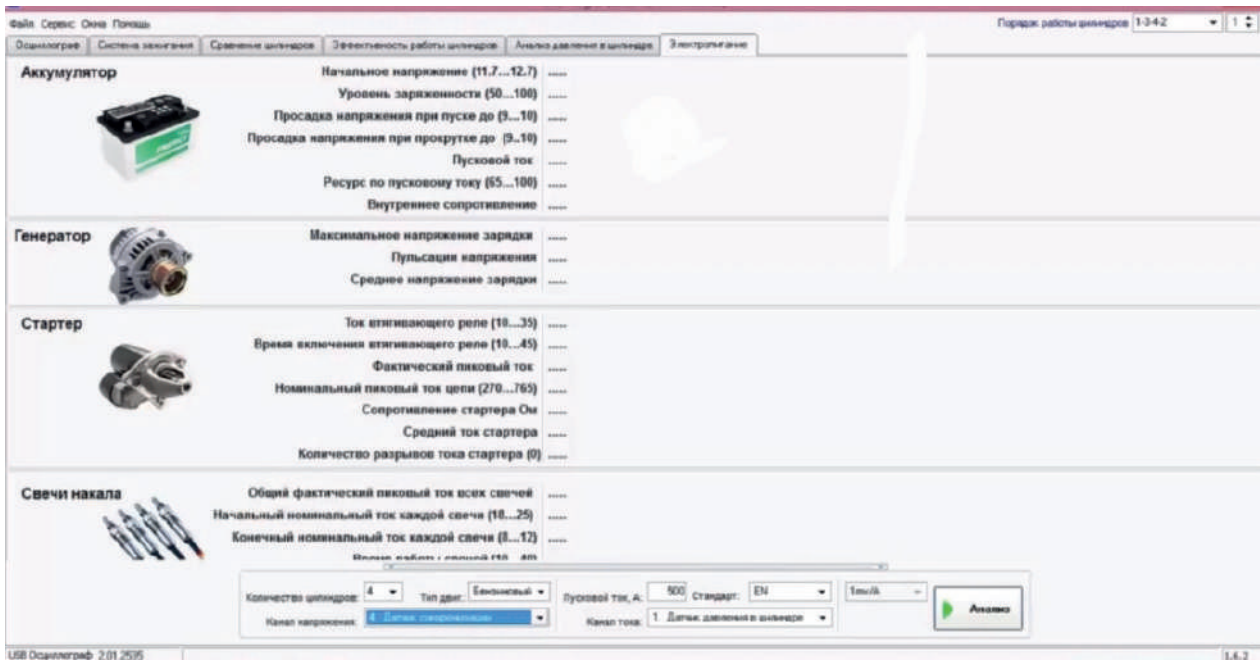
Файл Сервис Окна Помощь

Порядок работы цилиндров 1-3-4-2 1

Осциллограф | Система зажигания | Сравнение цилиндров | Эффективность работы цилиндров | Анализ давления в цилиндре | Электропитание

Аккумулятор
Начальное напряжение (11.7...12.7) .....
Уровень заряженности (50...100) .....
Просадка напряжения при пуске до (9...10) .....
Просадка напряжения при прокрутке до (9...10) .....
Пусковой ток .....
Ресурс по пусковому току (65...100) .....
Внутреннее сопротивление .....

Генератор
Максимальное напряжение зарядки .....
Пульсация напряжения .....
Среднее напряжение зарядки .....

Стартер
Ток втягивающего реле (10...35) .....
Время включения втягивающего реле (10...45) .....
Фактический пиковый ток .....
Номинальный пиковый ток цепи (270...765) .....
Сопротивление стартера Ом .....
Средний ток стартера .....
Количество разрывов тока стартера (0) .....

Свечи накала
Общий фактический пиковый ток всех свечей .....
Начальный номинальный ток каждой свечи (18...25) .....
Конечный номинальный ток каждой свечи (8...12) .....
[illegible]

Количество цилиндров: 4 Тип двиг: Бензиновый Пусковой ток, А: 500 Стандарт: EN 1mv/A
Канал напряжения: 4. Датчик синхронизации Канал тока: 1. Датчик давления в цилиндре
Анализ

USB Осциллограф 2.01.2595
1.6.2